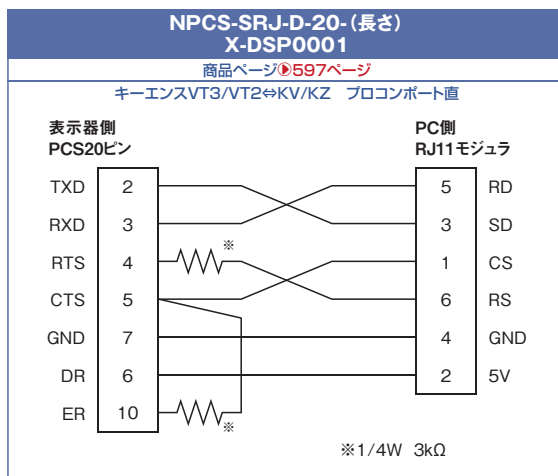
NPCS-SRJ-D-20-(長さ)
X-DSP0001

商品ページ▶597ページ

キーエンスVT3/VT2⇔KV/KZ プロコンポート直

表示器側
PCS20ピン

PC側
RJ11モジュラ

| | | | |
|---|---|---|---|
| TXD | 2 | 5 | RD |
| RXD | 3 | 3 | SD |
| RTS | 4 | 1 | CS |
| CTS | 5 | 6 | RS |
| GND | 7 | 4 | GND |
| DR | 6 | 2 | 5V |
| ER | 10 | | |

※

※

※1/4W 3kΩ